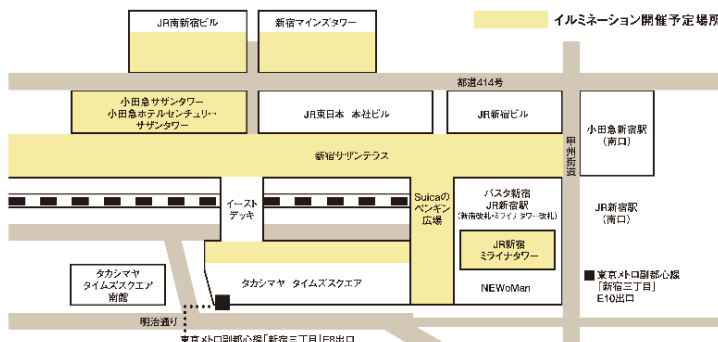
JR南新宿ビル

新宿マインズタワー

イルミネーション開催予定場所

都道414号

小田急サザンタワー
小田急ホテルセンチュリー
サザンタワー

JR東日本 本社ビル

JR新宿ビル

甲州街道

小田急新宿駅
(南口)

新宿サザンテラス

イースト
デッキ

Suicaの
ペンギン
広場

バスタ新宿
JR新宿駅
(新南改札・ミライナタワー改札)

JR新宿駅
(南口)

JR新宿
ミライナタワー

タカシマヤ
タイムズスクエア
南館

タカシマヤ タイムズスクエア

NEWoMan

東京メトロ副都心線
「新宿三丁目」
E10出口

明治通り

東京メトロ副都心線「新宿三丁目」E8出口